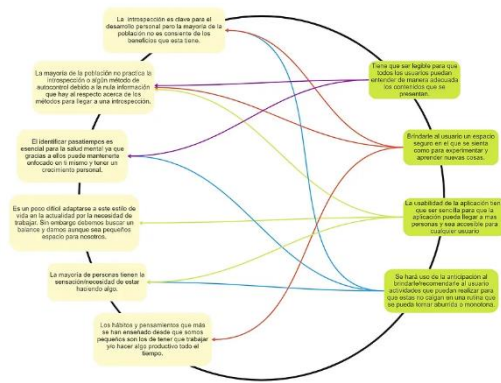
La introspección es clave para el desarrollo personal pero la mayoría de la población no es consiente de los beneficios que esta tiene.

La mayoría de la población no practica la introspección o algún método de autocontrol debido a la nula información que hay al respecto acerca de los métodos para llegar a una introspección.

El identificar pasatiempos es esencial para la salud mental ya que gracias a ellos puede mantenerte enfocado en ti mismo y tener un crecimiento personal.

Es un poco difícil adaptarse a este estilo de vida en la actualidad por la necesidad de trabajar. Sin embargo debemos buscar un balance y darnos aunque sea pequeños espacio para nosotros.

La mayoría de personas tienen la sensación/necesidad de estar haciendo algo.

Los hábitos y pensamientos que más se han enseñado desde que somos pequeños son los de tener que trabajar y/o hacer algo productivo todo el tiempo.

Tiene que ser legible para que todos los usuarios puedan entender de manera adecuada los contenidos que se presentan.

Brindarle al usuario un espacio seguro en el que se sienta cómo para experimentar y aprender nuevas cosas.

La usabilidad de la aplicación tiene que ser sencilla para que la aplicación pueda llegar a mas personas y sea accesible para cualquier usuario

Se hará uso de la anticipación al brindarle/recomendarle al usuario actividades que pueda realizar para que estas no caigan en una rutina que se pueda tornar aburrida o monotona.